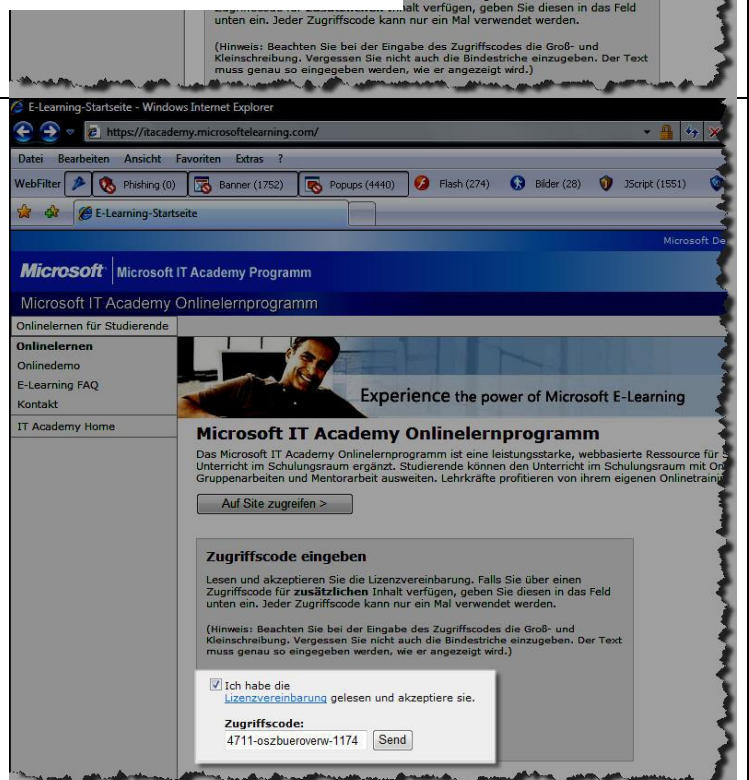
Zugriffscode für zusätzlichen Inhalt verfügen, geben Sie diesen in das Feld unten ein. Jeder Zugriffscode kann nur ein Mal verwendet werden.

(Hinweis: Beachten Sie bei der Eingabe des Zugriffscodes die Groß- und Kleinschreibung. Vergessen Sie nicht auch die Bindestriche einzugeben. Der Text muss genau so eingegeben werden, wie er angezeigt wird.)

E-Learning-Startseite - Windows Internet Explorer

https://itacademy.microsoftelearning.com/

Datei Bearbeiten Ansicht Favoriten Extras ?

WebFilter Phishing (0) Banner (1752) Popups (4440) Flash (274) Bilder (28) JScript (1551)

E-Learning-Startseite

Microsoft De

Microsoft Microsoft IT Academy Programm

Microsoft IT Academy Onlinelernprogramm

Onlinelernen für Studierende

Onlinelernen
Onlinedemo
E-Learning FAQ
Kontakt

IT Academy Home

Experience the power of Microsoft E-Learning

Microsoft IT Academy Onlinelernprogramm

Das Microsoft IT Academy Onlinelernprogramm ist eine leistungsstarke, webbasierte Ressource für S Unterricht im Schulungsraum ergänzt. Studierende können den Unterricht im Schulungsraum mit On Gruppenarbeiten und Mentorarbeit ausweiten. Lehrkräfte profitieren von ihrem eigenen Onlinetraini

Auf Site zugreifen >

Zugriffscode eingeben

Lesen und akzeptieren Sie die Lizenzvereinbarung. Falls Sie über einen Zugriffscode für zusätzlichen Inhalt verfügen, geben Sie diesen in das Feld unten ein. Jeder Zugriffscode kann nur ein Mal verwendet werden.

(Hinweis: Beachten Sie bei der Eingabe des Zugriffscodes die Groß- und Kleinschreibung. Vergessen Sie nicht auch die Bindestriche einzugeben. Der Text muss genau so eingegeben werden, wie er angezeigt wird.)

Ich habe die Lizenzvereinbarung gelesen und akzeptiere sie.

Zugriffscode:
4711-oszbueroverw-1174 Send